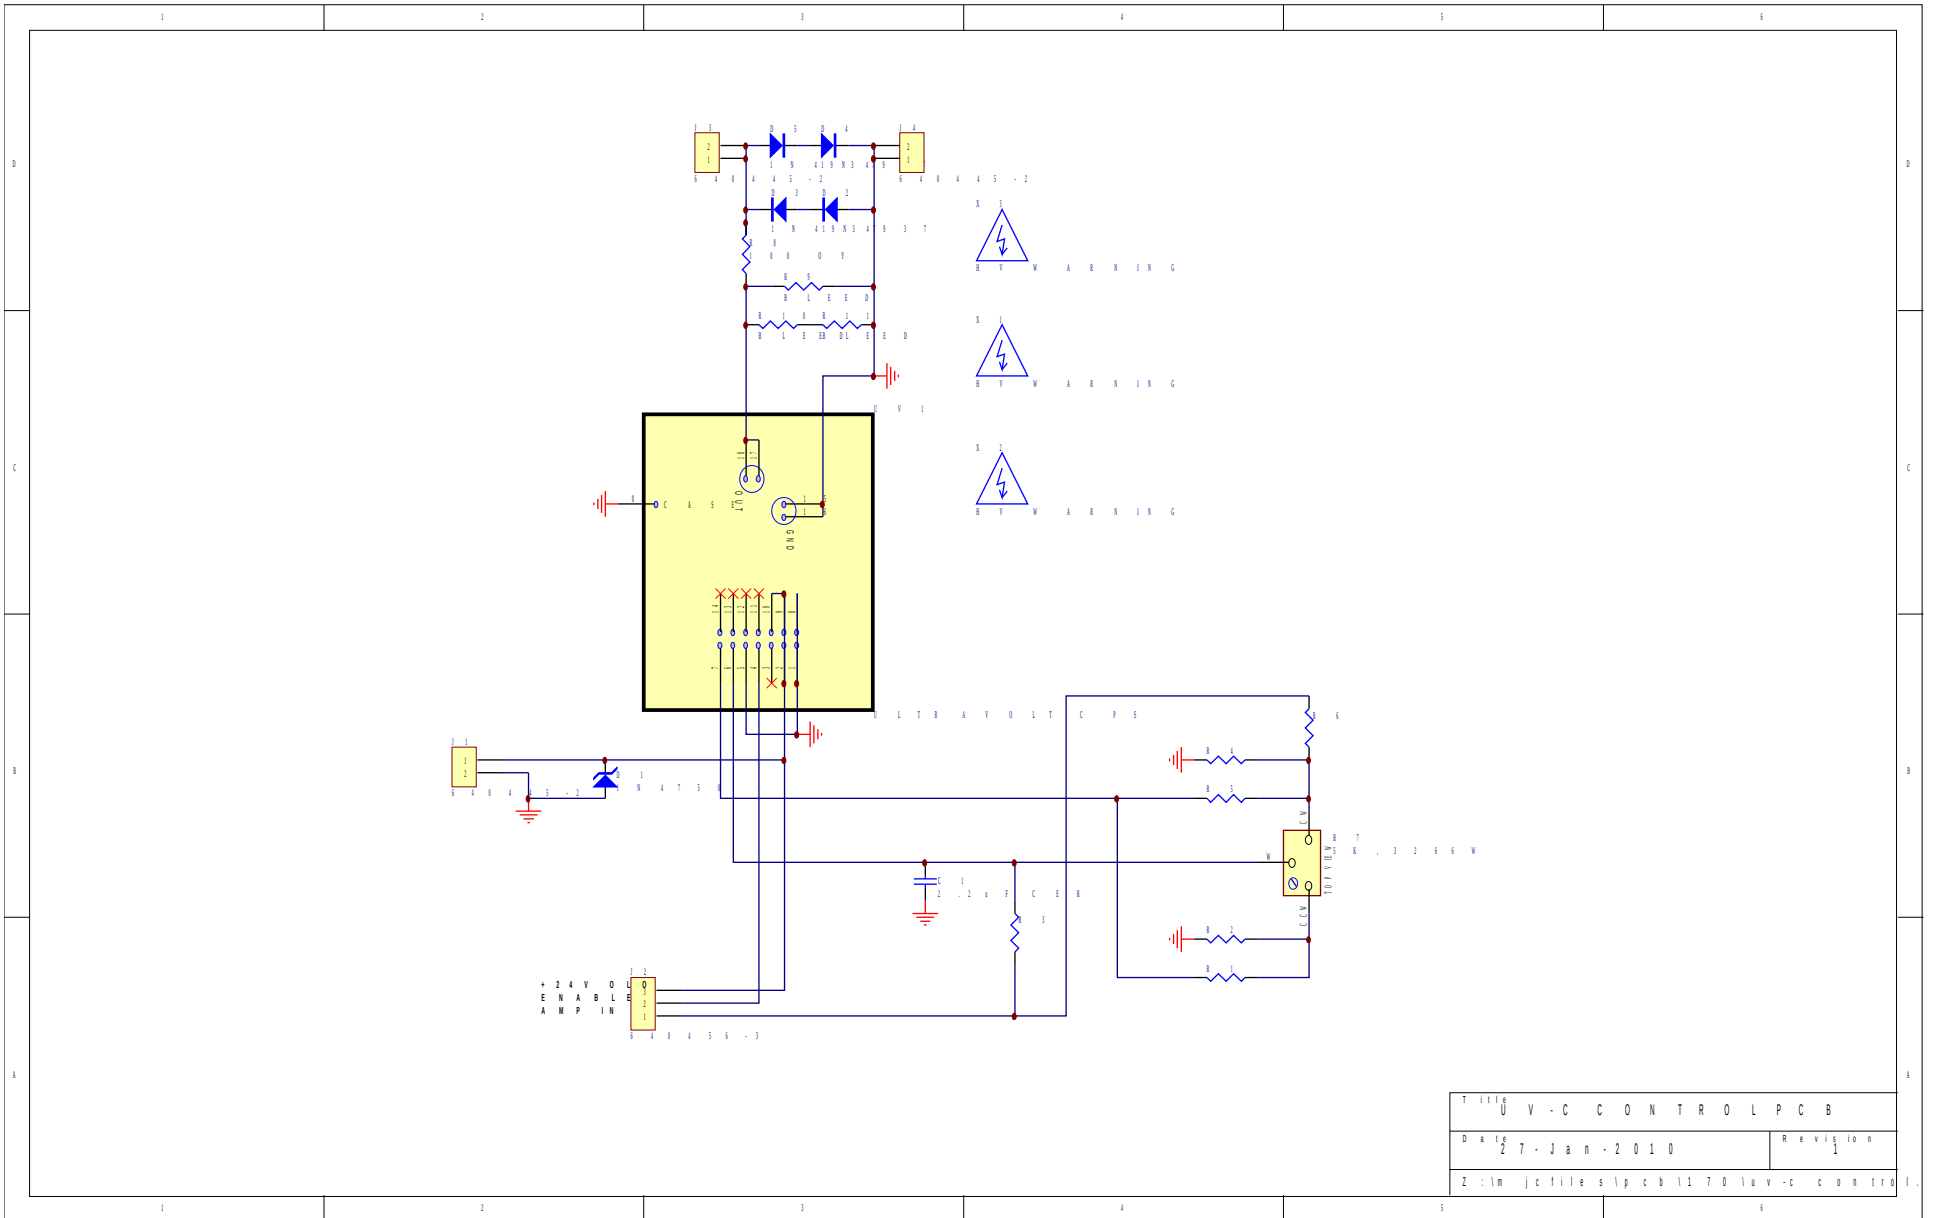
1 2 3 4 5 6

D D

C C

B B

A A

J3
2
1
640445-2

D5 D4
1N4937 1N4937

J4
2
1
640445-2

D3 D2
1N4937 1N4937

R8
100 OY

R9
BLEED

R10 R11
BLEED BLEED

X3
HV WARNING

X1
HV WARNING

X2
HV WARNING

UV1

CASE

OUT

GND

ULTRAVOLT CPS

J1
1
2
640445-2

D1
1N4750

R6

R4

R5

R7
5K, 3266W

CCW
W
TOP VIEW
CW

C1
2.2uF CER

R3

R2

R1

+24V OLO
ENABLE
AMP IN

J2
4
3
2
1
640456-3

Title
UV-C CONTROL PCB

Date
27-Jan-2010

Revision
1

Z:\mjcfiles\pcb\170\uv-c control.

1 2 3 4 5 6